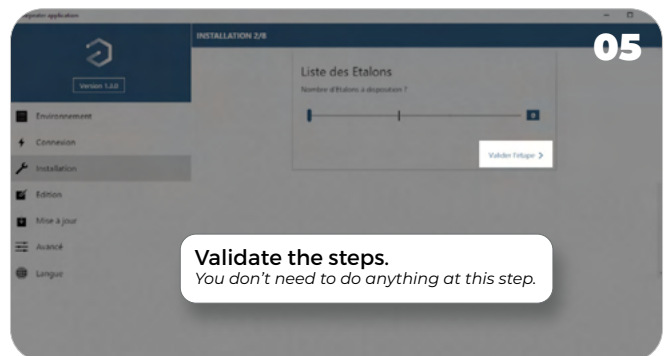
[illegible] application

INSTALLATION 2/8

05

Version 1.2.0

Environnement

Connexion

Installation

Edition

Mise à jour

Avancé

Langue

Liste des Etalons

Nombre d'Etalons à disposition ?

0

Valider l'étape >

Validate the steps.
You don't need to do anything at this step.